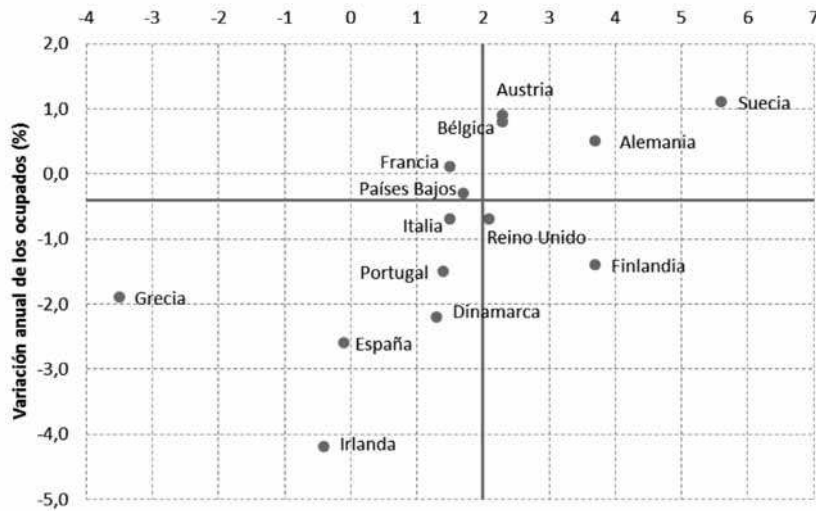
-4 -3 -2 -1 0 1 2 3 4 5 6 7

2,0
1,0
0,0
-1,0
-2,0
-3,0
-4,0
-5,0

Variación anual de los ocupados (%)

Austria
Suecia
Bélgica
Alemania
Francia
Países Bajos
Italia
Reino Unido
Finlandia
Portugal
Grecia
Dinamarca
España
Irlanda